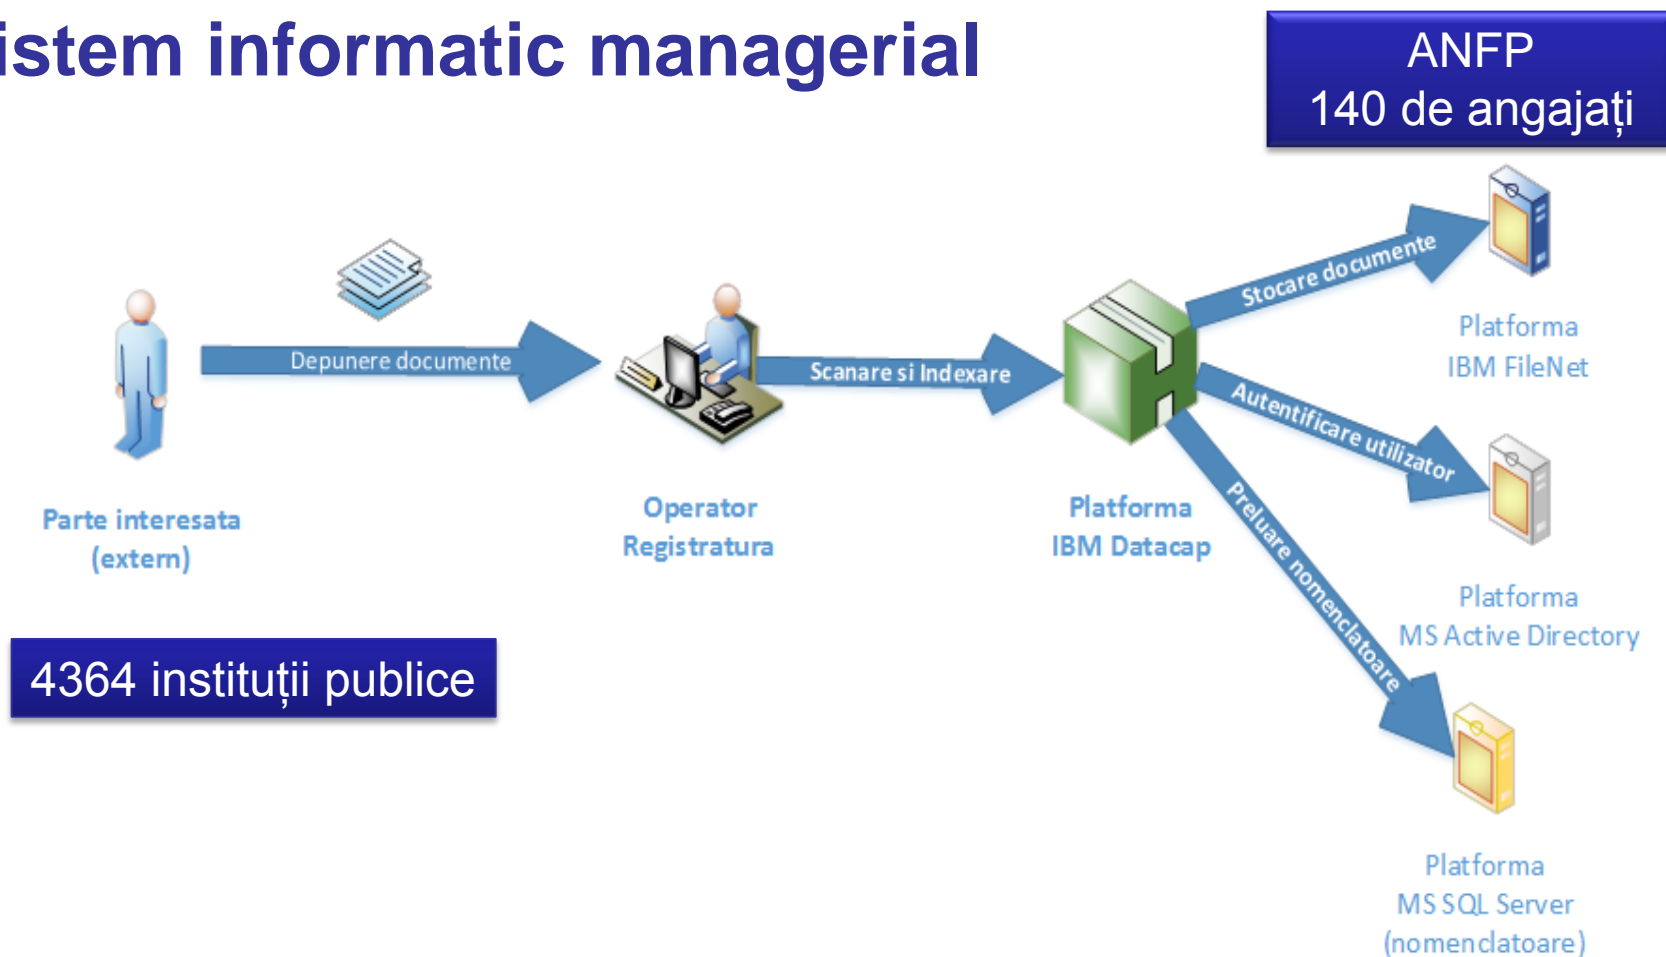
istem informatic managerial

ANFP
140 de angajați

Depunere documente

Parte interesata (extern)

Scanare si Indexare

Operator Registratura

Platforma IBM Datacap

Stocare documente

Platforma IBM FileNet

Autentificare utilizator

Platforma MS Active Directory

Preluare nomenclatoare

Platforma MS SQL Server (nomenclatoare)

4364 instituții publice